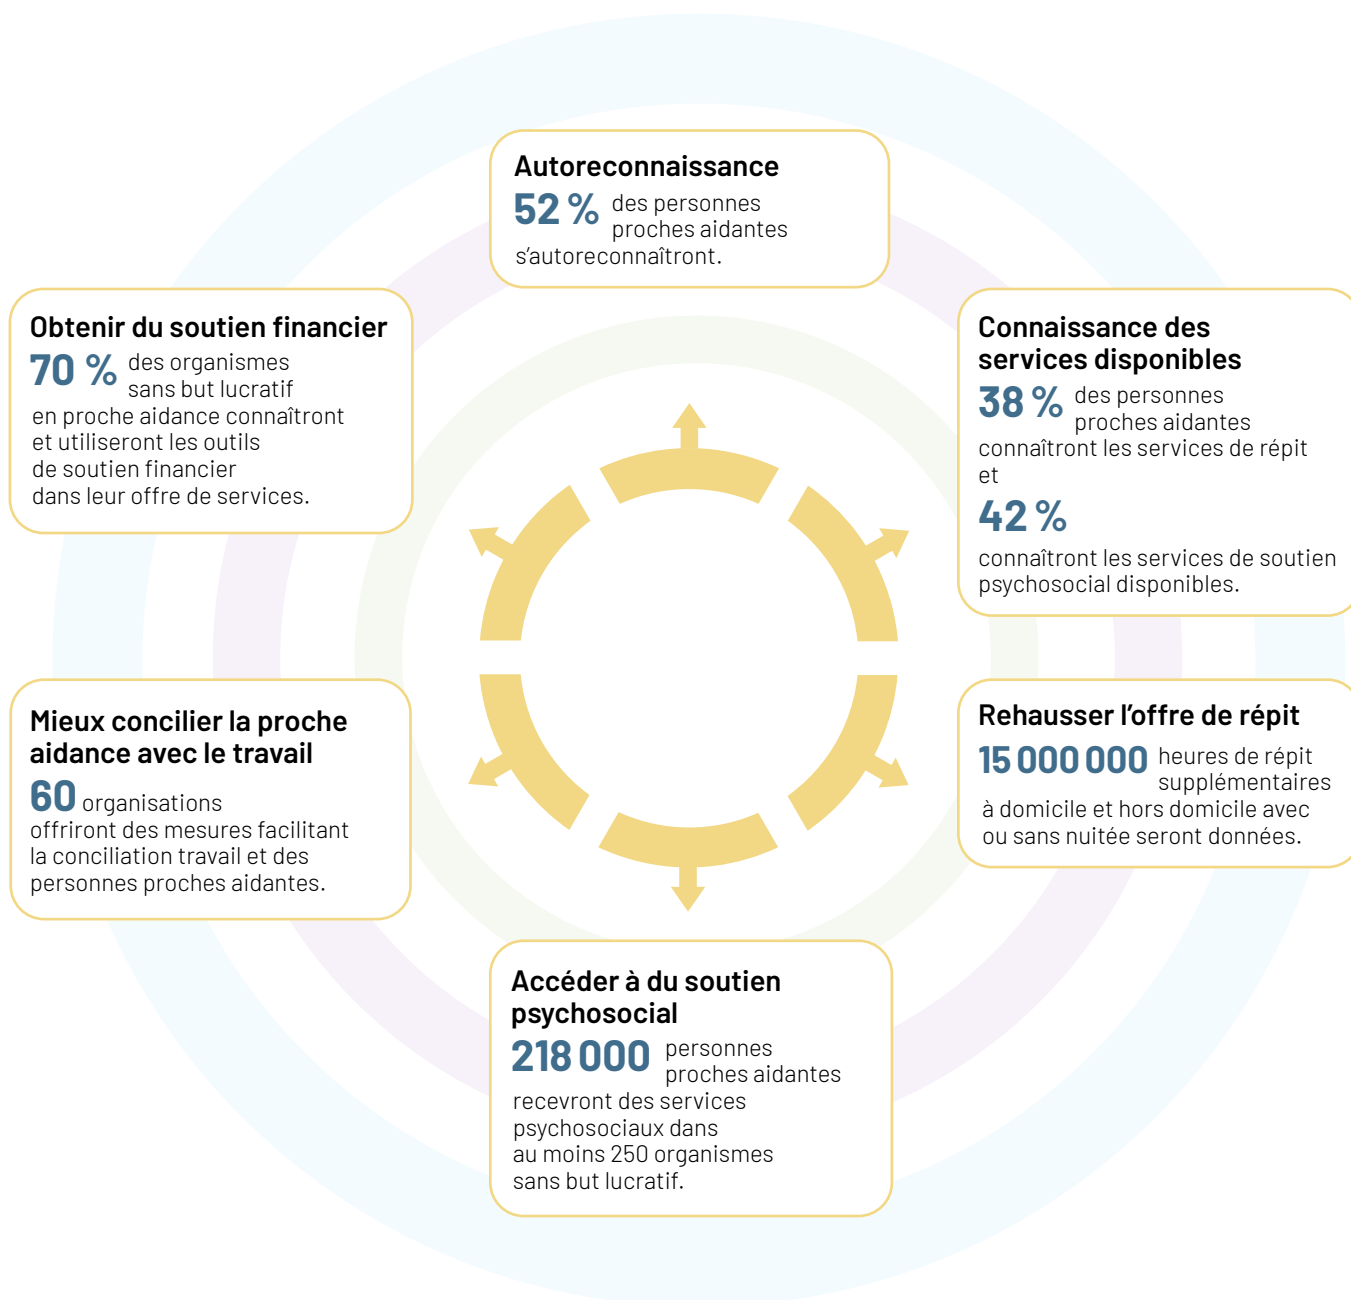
Autoreconnaissance

52 % des personnes proches aidantes s'autoreconnaîtront.

Obtenir du soutien financier

70 % des organismes sans but lucratif en proche aidance connaîtront et utiliseront les outils de soutien financier dans leur offre de services.

Connaissance des services disponibles

38 % des personnes proches aidantes connaîtront les services de répit et

42 %

connaîtront les services de soutien psychosocial disponibles.

Mieux concilier la proche aidance avec le travail

60 organisations offriront des mesures facilitant la conciliation travail et des personnes proches aidantes.

Rehausser l'offre de répit

15 000 000 heures de répit supplémentaires à domicile et hors domicile avec ou sans nuitée seront données.

Accéder à du soutien psychosocial

218 000 personnes proches aidantes recevront des services psychosociaux dans au moins 250 organismes sans but lucratif.